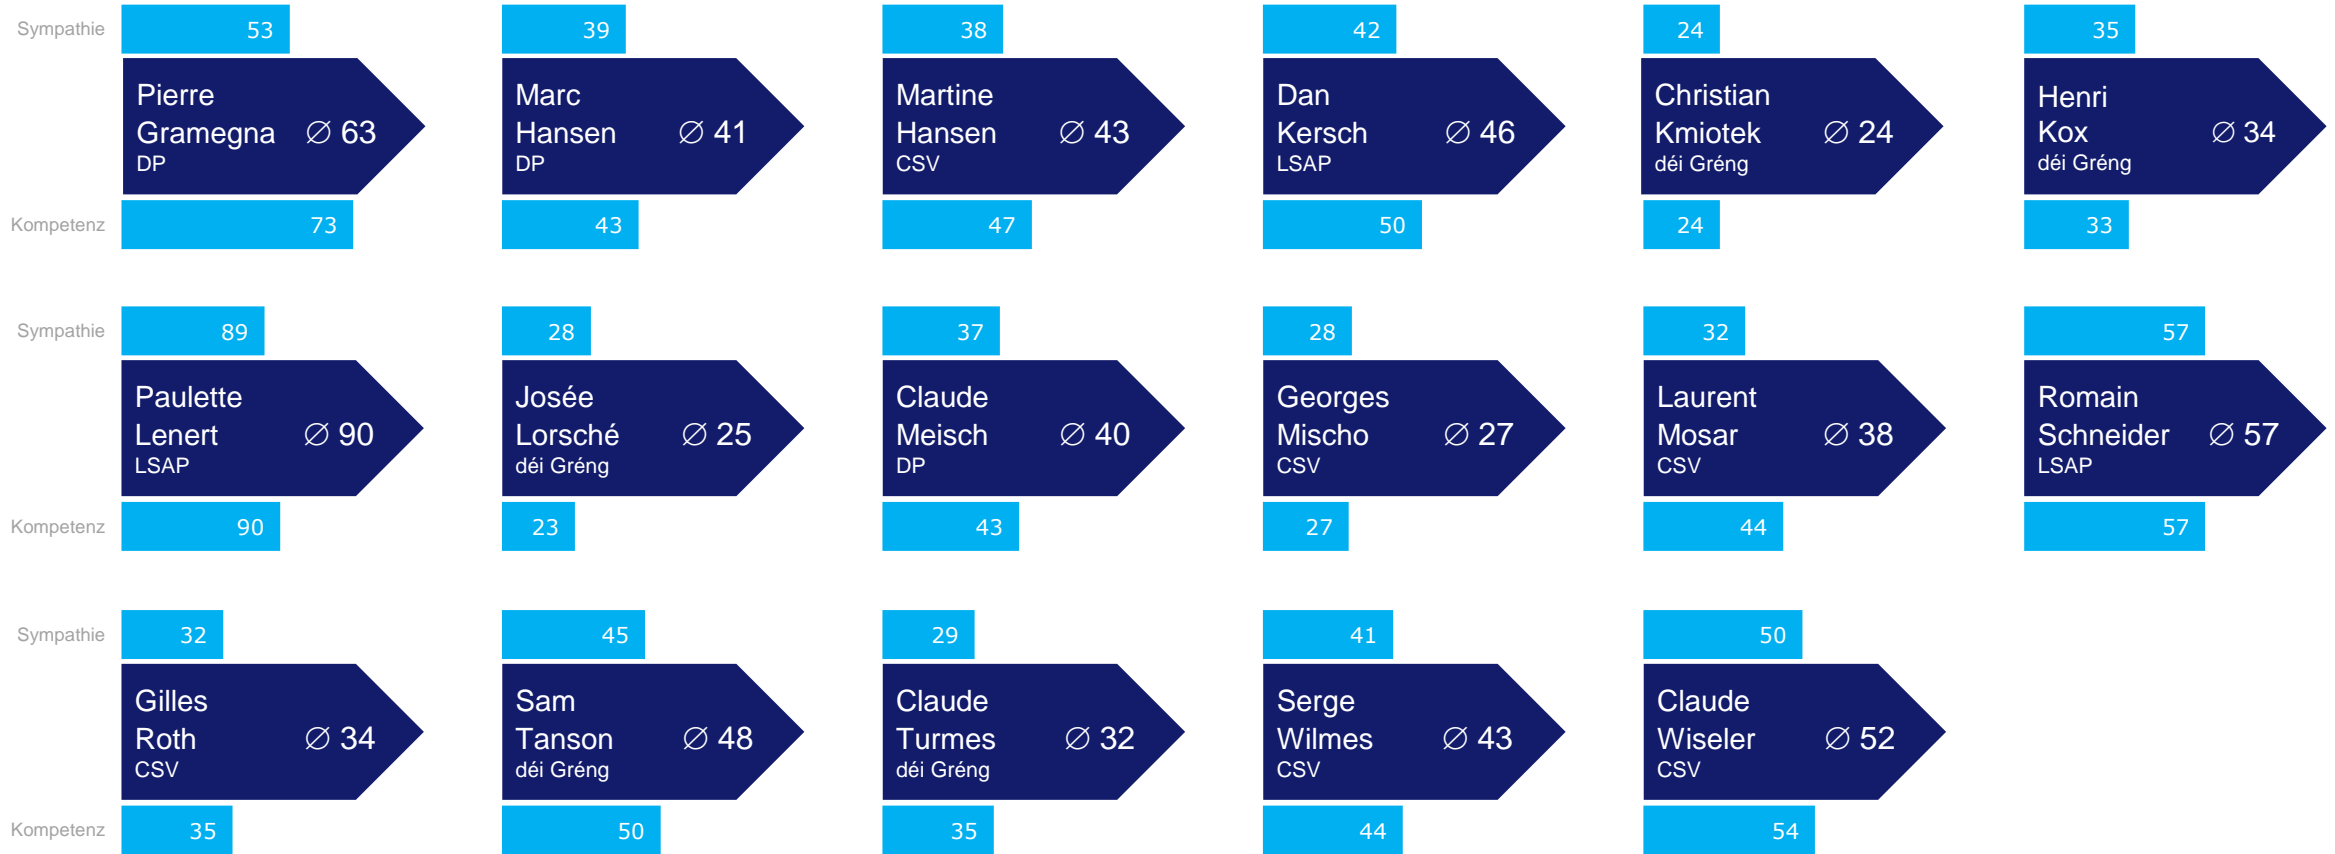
Sympathie

53
Pierre Gramegna ∅ 63
DP
73

39
Marc Hansen ∅ 41
DP
43

38
Martine Hansen ∅ 43
CSV
47

42
Dan Kersch ∅ 46
LSAP
50

24
Christian Kmiotek ∅ 24
déi Gréng
24

35
Henri Kox ∅ 34
déi Gréng
33

Kompetenz

Sympathie

89
Paulette Lenert ∅ 90
LSAP
90

28
Josée Lorsché ∅ 25
déi Gréng
23

37
Claude Meisch ∅ 40
DP
43

28
Georges Mischo ∅ 27
CSV
27

32
Laurent Mosar ∅ 38
CSV
44

57
Romain Schneider ∅ 57
LSAP
57

Kompetenz

Sympathie

32
Gilles Roth ∅ 34
CSV
35

45
Sam Tanson ∅ 48
déi Gréng
50

29
Claude Turmes ∅ 32
déi Gréng
35

41
Serge Wilmes ∅ 43
CSV
44

50
Claude Wiseler ∅ 52
CSV
54

Kompetenz